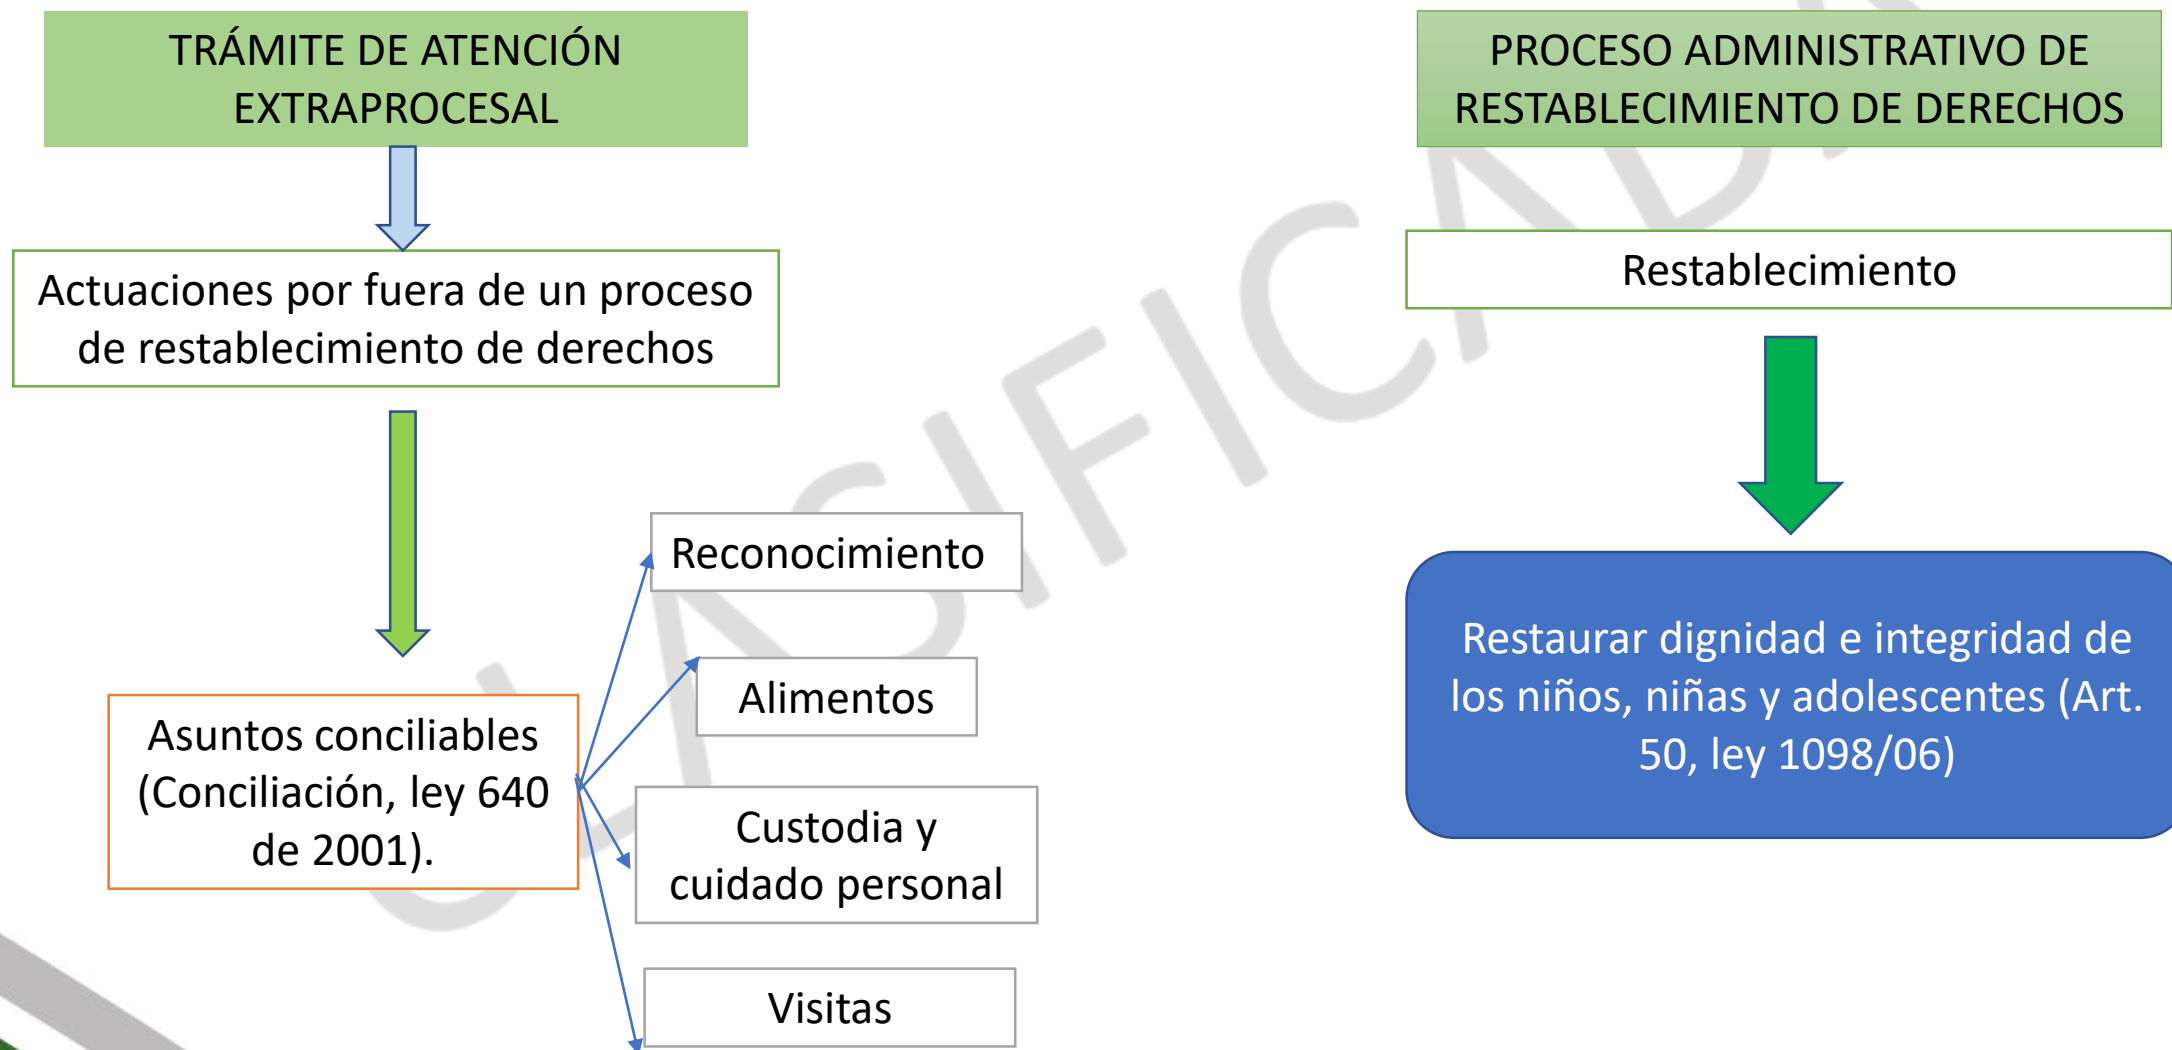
TRÁMITE DE ATENCIÓN EXTRAPROCESAL

Actuaciones por fuera de un proceso de restablecimiento de derechos

Asuntos conciliables (Conciliación, ley 640 de 2001).

Reconocimiento

Alimentos

Custodia y cuidado personal

Visitas

PROCESO ADMINISTRATIVO DE RESTABLECIMIENTO DE DERECHOS

Restablecimiento

Restaurar dignidad e integridad de los niños, niñas y adolescentes (Art. 50, ley 1098/06)